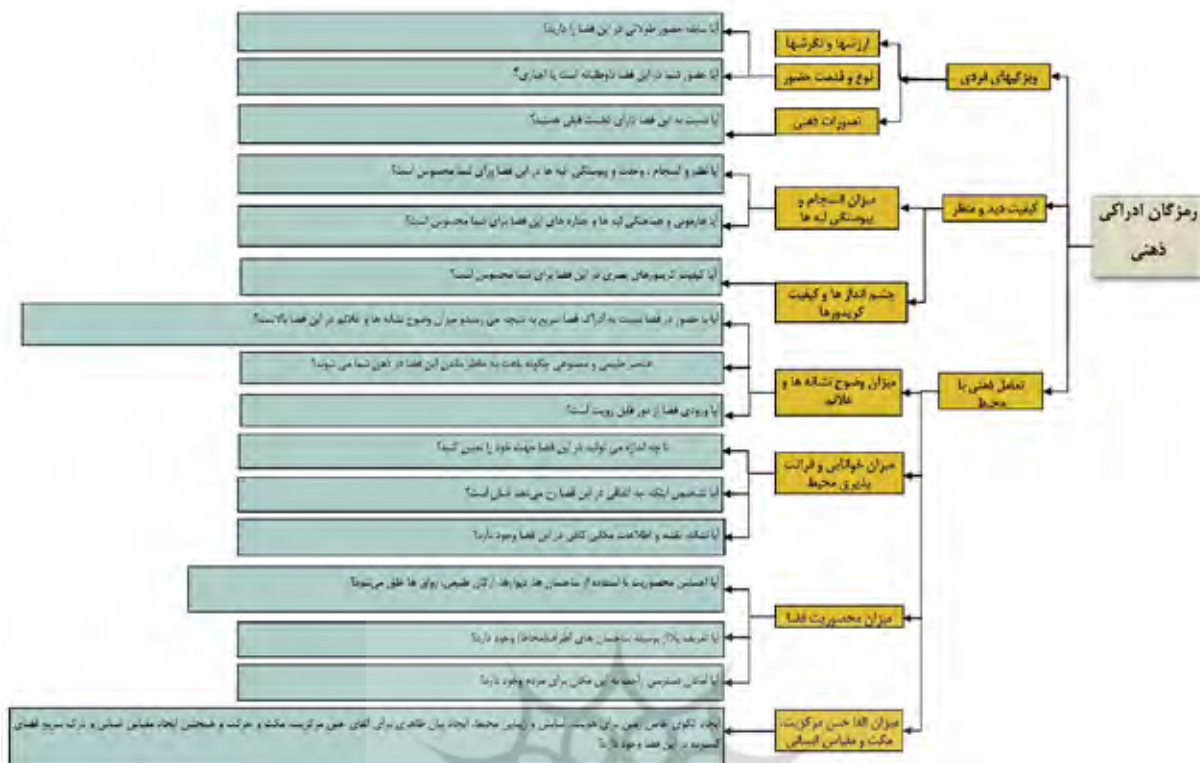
رمزگان ادراکی ذهنی

ویژگیهای فردی

ارزشها و نگرشها

آیا سابقه حضور طولانی در این فضا را دارید؟

نوع و شدت حضور

آیا حضور شما در این فضا داوطلبانه است یا اجباری؟

تصورات ذهنی

آیا نسبت به این فضا دارای ذهنیت قبلی هستید؟

کیفیت دید و منظر

میزان انسجام و پیوستگی لبه ها

آیا نظم و انسجام ، وحدت و پیوستگی لبه ها در این فضا برای شما محسوس است؟

آیا هارمونی و هماهنگی لبه ها و جداره های این فضا برای شما محسوس است؟

چشم انداز ها و کیفیت کریدورها

آیا کیفیت کریدورهای بصری در این فضا برای شما محسوس است؟

تعامل ذهنی با محیط

میزان وضوح نشانه ها و علائم

آیا با حضور در فضا نسبت به ادراک فضا سریع به نتیجه می رسید و میزان وضوح نشانه ها و علائم در این فضا بالا است؟

عناصر طبیعی و مصنوعی چگونه باعث به خاطر ماندن این فضا در ذهن شما می شوند؟

آیا ورودی فضا از دور قابل رویت است؟

میزان خوانایی و قرائت پذیری محیط

تا چه اندازه می توانید در این فضا جهت خود را تعیین کنید؟

آیا تشخیص اینکه چه اتفاقی در این فضا رخ می دهد آسان است؟

آیا امکان نقشه و اطلاعات مکانی کافی در این فضا وجود دارد؟

میزان محصوریت فضا

آیا احساس محصوریت با استفاده از ساختمان ها، دیوارها، ارکان طبیعی، بوارها خلق می شود؟

آیا تعریف بلاک بوسیله ساختمان های اطراف(ساختمان) وجود دارد؟

آیا امکان دسترسی آنچه به این مکان برای مردم وجود دارد؟

میزان القا حس مرکزیت، مکث و مقیاس انسانی

ایجاد الگوی خاص زمین برای هویت بخشی و تمایز محیط، ایجاد بیان ظاهری برای القای حس مرکزیت، مکث و حرکت و همچنین ایجاد مقیاس انسانی و درک سریع فضای گسترده در این فضا وجود دارد؟